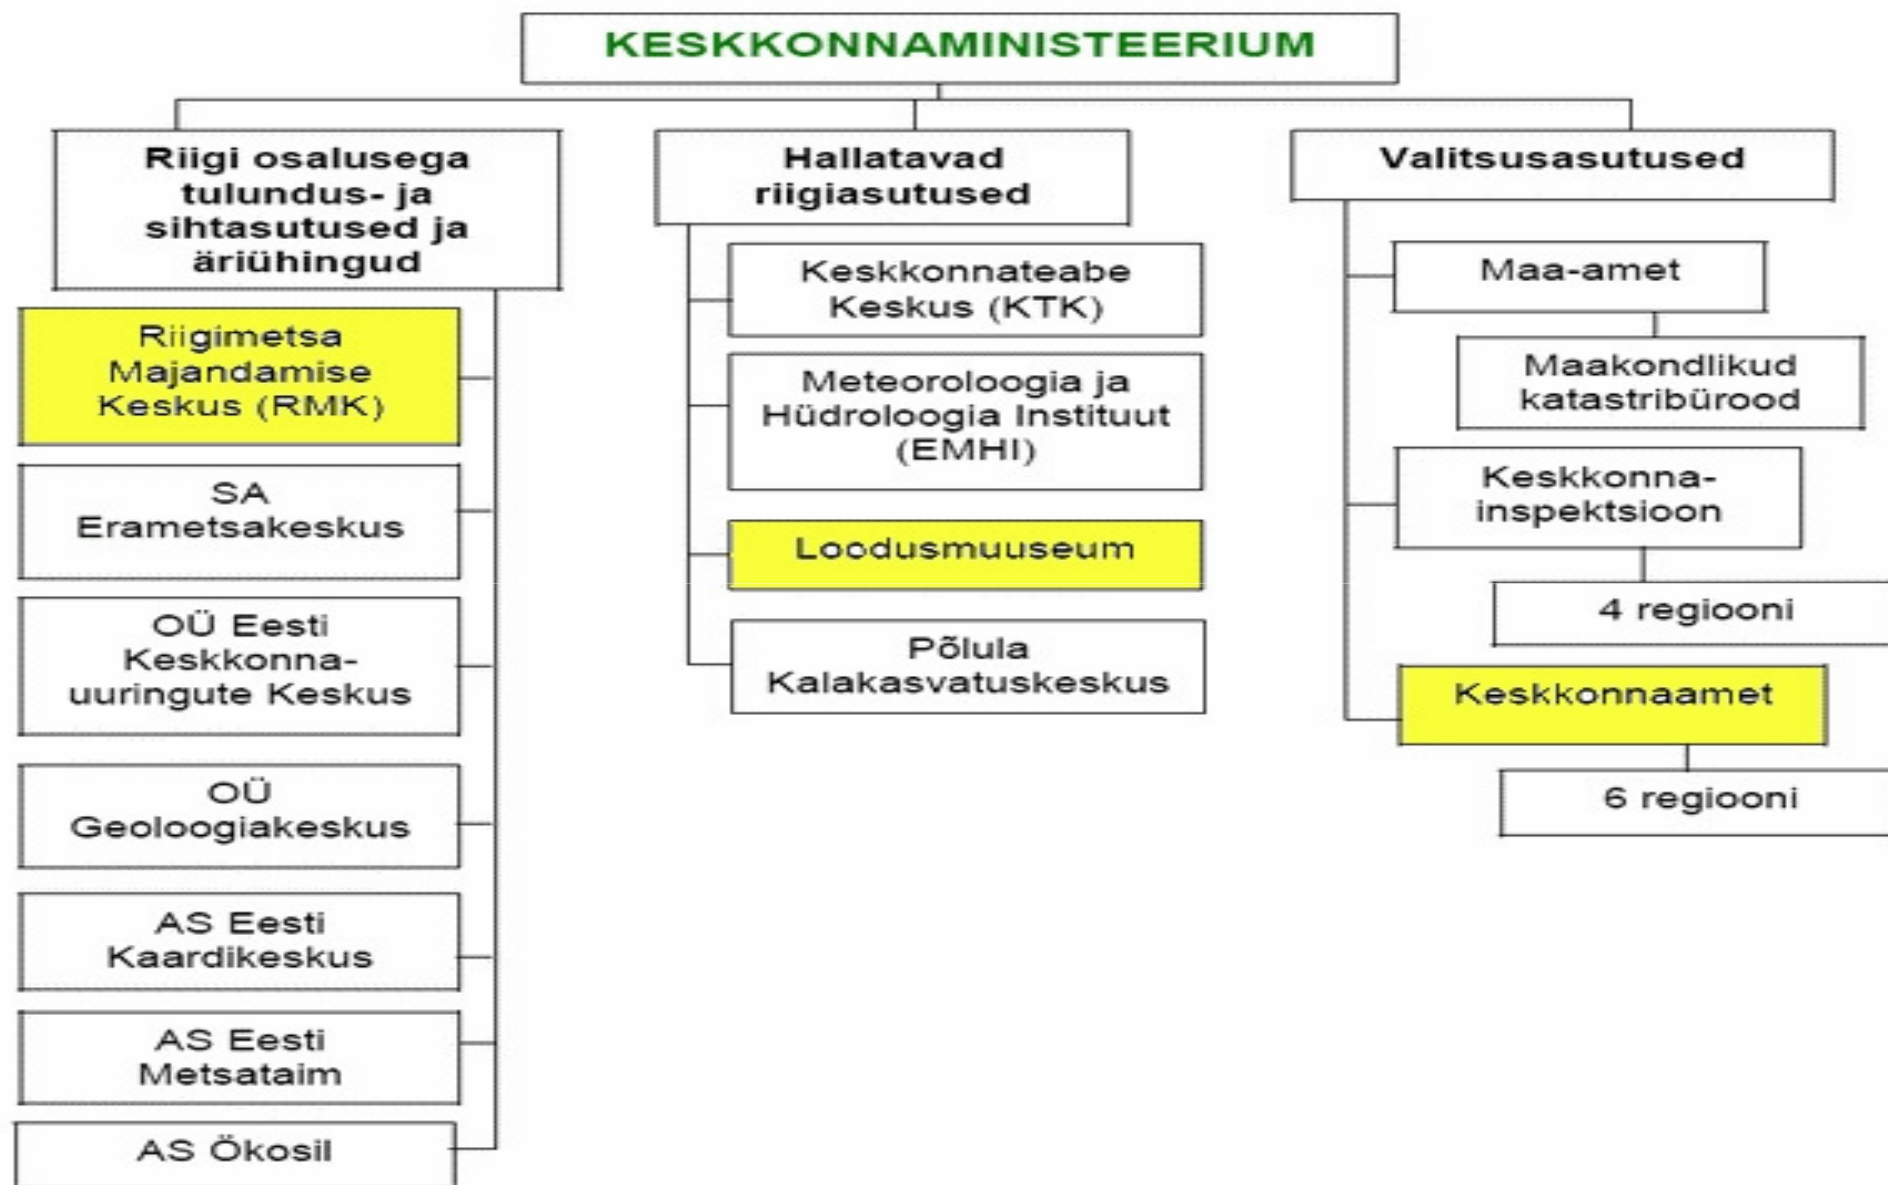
KESKKONNAMINISTEERIUM

Riigi osalusega tulundus- ja sihtasutused ja äriühingud

Riigimetsa Majandamise Keskus (RMK)

SA Erametsakeskus

OÜ Eesti Keskkonna-uuringute Keskus

OÜ Geoloogiakeskus

AS Eesti Kaardikeskus

AS Eesti Metsataim

AS Ökosil

Hallatavad riigiasutused

Keskkonnateabe Keskus (KTK)

Meteoroloogia ja Hüdroloogia Instituut (EMHI)

Loodusmuuseum

Põlula Kalakasvatuskeskus

Valitsusasutused

Maa-amet

Maakondlikud katastribürood

Keskkonna-inspektsioon

4 regiooni

Keskkonnaamet

6 regiooni